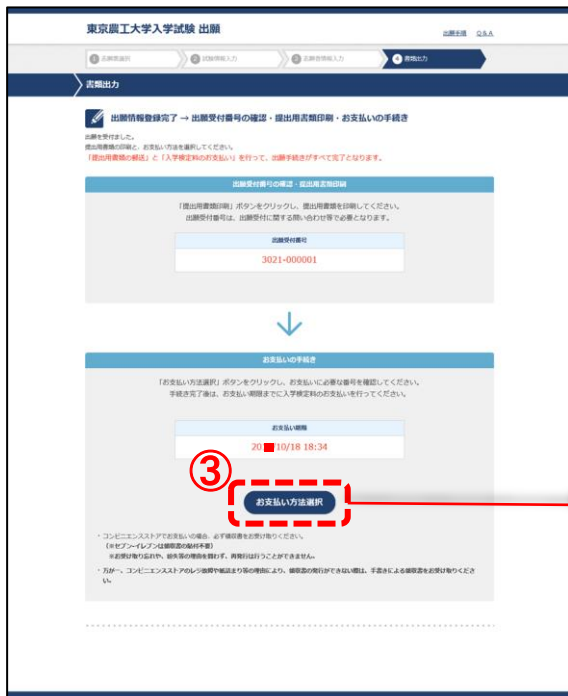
東京農工大学入学試験 出願

出願手順　Q&A

1 志願者選択　2 試験情報入力　3 志願者情報入力　4 書類出力

書類出力

出願情報登録完了 → 出願受付番号の確認・提出用書類印刷・お支払いの手続き

出願を受付けました。
提出用書類の印刷と、お支払い方法を選択してください。
「提出用書類の郵送」と「入学検定料のお支払い」を行って、出願手続きがすべて完了となります。

出願受付番号の確認・提出用書類印刷

「提出用書類印刷」ボタンをクリックし、提出用書類を印刷してください。
出願受付番号は、出願受付に関する問い合わせ等で必要となります。

出願受付番号

3021-000001

お支払いの手続き

「お支払い方法選択」ボタンをクリックし、お支払いに必要な番号を確認してください。
手続き完了後は、お支払い期限までに入学検定料のお支払いを行ってください。

お支払い期限

20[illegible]10/18 18:34

③

お支払い方法選択

・コンビニエンスストアでお支払いの場合、必ず領収書をお受け取りください。
（※セブン-イレブンは領収書の貼付不要）
※お受け取り忘れや、紛失等の理由を問わず、再発行は行うことができません。

・万が一、コンビニエンスストアのレジ故障や紙詰まり等の理由により、領収書の発行ができない際は、手書きによる領収書をお受け取りください。